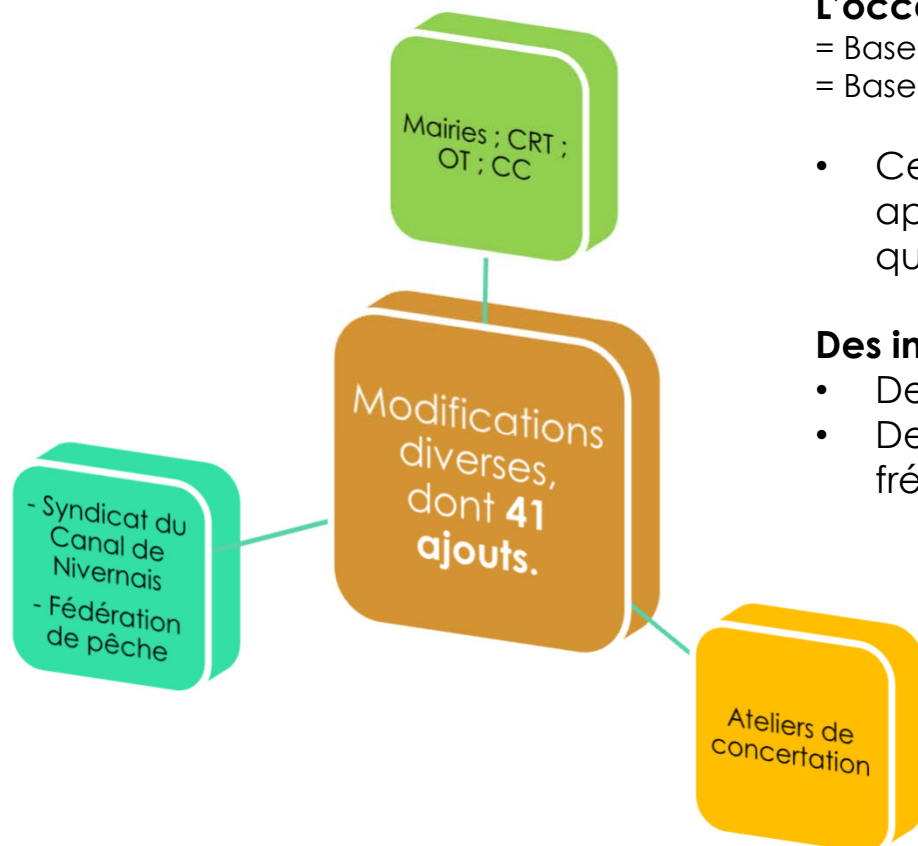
Mairies ; CRT ; OT ; CC

Modifications diverses, dont **41 ajouts.**

- Syndicat du Canal de Nivernais
- Fédération de pêche

Ateliers de concertation

**L'occ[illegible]**
= Base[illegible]
= Base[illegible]

• Ce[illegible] ap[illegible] qu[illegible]

**Des in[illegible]**
• De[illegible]
• De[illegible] fré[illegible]